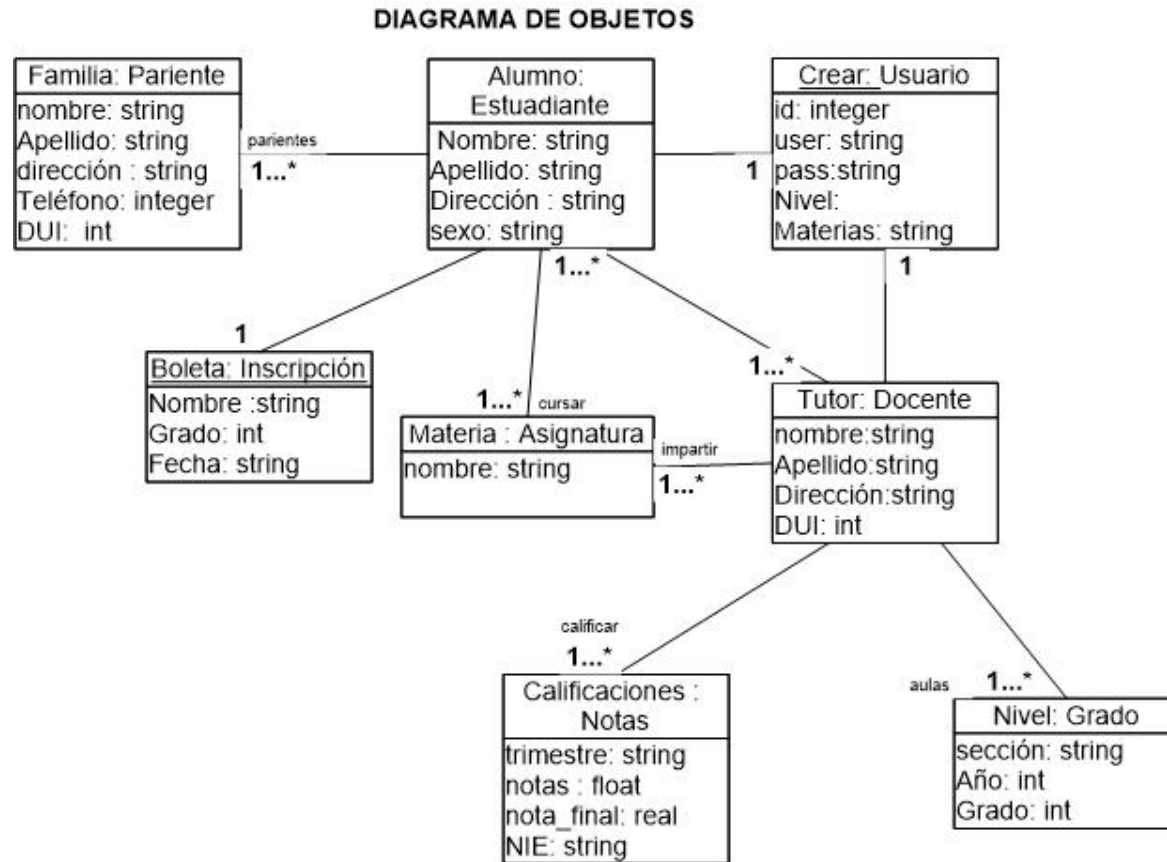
DIAGRAMA DE OBJETOS

Familia: Pariente
nombre: string
Apellido: string
dirección : string
Teléfono: integer
DUI: int

parientes
1...*

Alumno: Estuadiante
Nombre: string
Apellido: string
Dirección : string
sexo: string

1

Crear: Usuario
id: integer
user: string
pass:string
Nivel:
Materias: string

1

1...*

1

Boleta: Inscripción
Nombre :string
Grado: int
Fecha: string

1...*
cursar

Materia : Asignatura
nombre: string

impartir
1...*

1...*

Tutor: Docente
nombre:string
Apellido:string
Dirección:string
DUI: int

calificar
1...*

Calificaciones : Notas
trimestre: string
notas : float
nota_final: real
NIE: string

aulas
1...*

Nivel: Grado
sección: string
Año: int
Grado: int